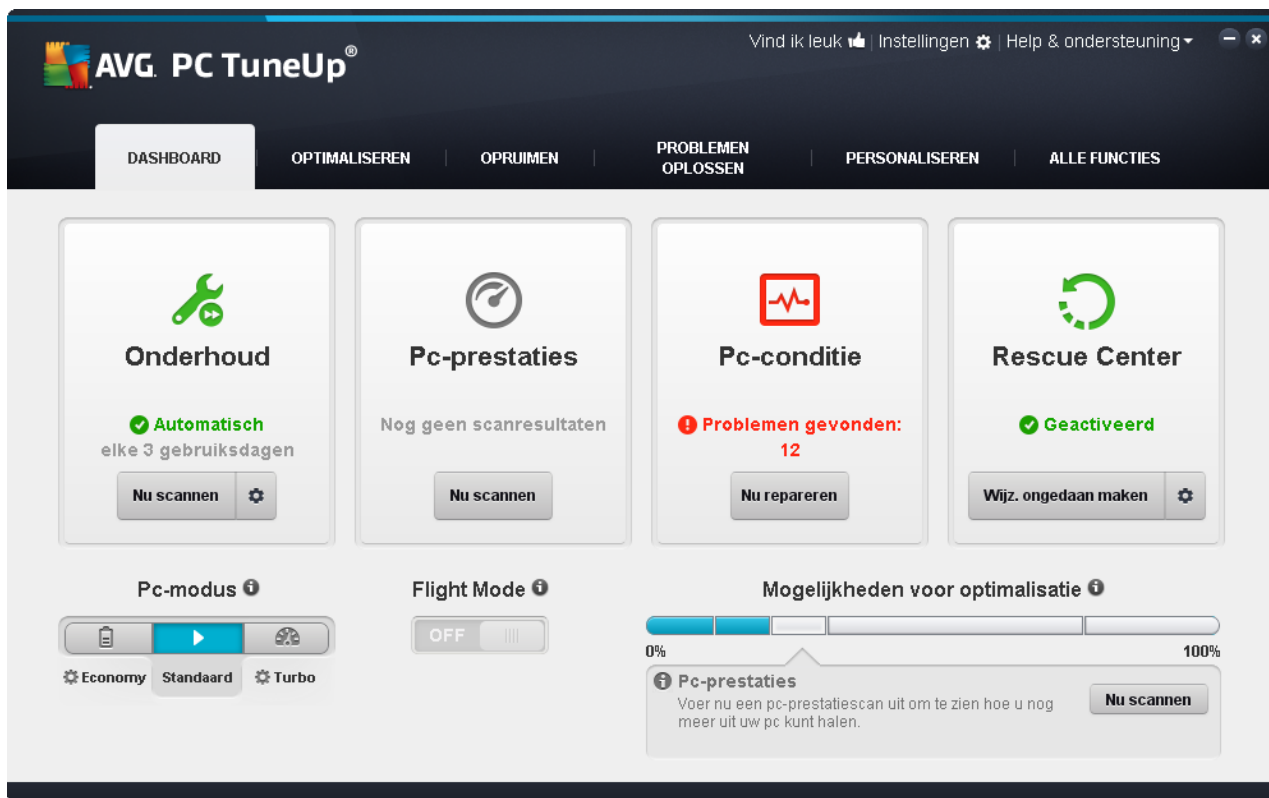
AVG. PC TuneUp®

Vind ik leuk | Instellingen | Help & ondersteuning

DASHBOARD | OPTIMALISEREN | OPRUIMEN | PROBLEMEN OPLOSSEN | PERSONALISEREN | ALLE FUNCTIES

Onderhoud

Automatisch
elke 3 gebruiksdagen

Nu scannen

Pc-prestaties

Nog geen scanresultaten

Nu scannen

Pc-conditie

Problemen gevonden: 12

Nu repareren

Rescue Center

Geactiveerd

Wijz. ongedaan maken

Pc-modus

Economy Standaard Turbo

Flight Mode

OFF

Mogelijkheden voor optimalisatie

0%
100%

Pc-prestaties
Voer nu een pc-prestatiescan uit om te zien hoe u nog meer uit uw pc kunt halen.

Nu scannen